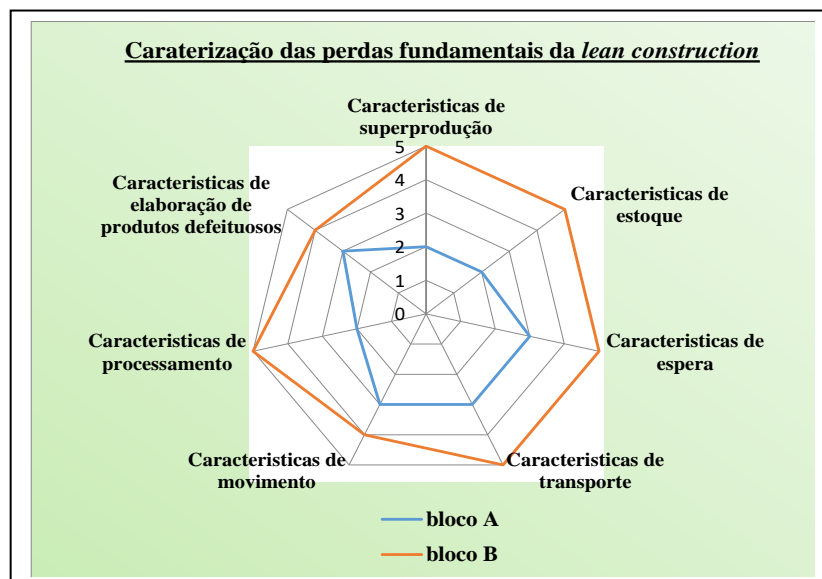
Caraterização das perdas fundamentais da *lean construction*

Caracteristicas de superprodução

5
4
3
2
1
0

Caracteristicas de estoque

Caracteristicas de espera

Caracteristicas de transporte

Caracteristicas de movimento

Caracteristicas de processamento

Caracteristicas de elaboração de produtos defeituosos

bloco A
bloco B